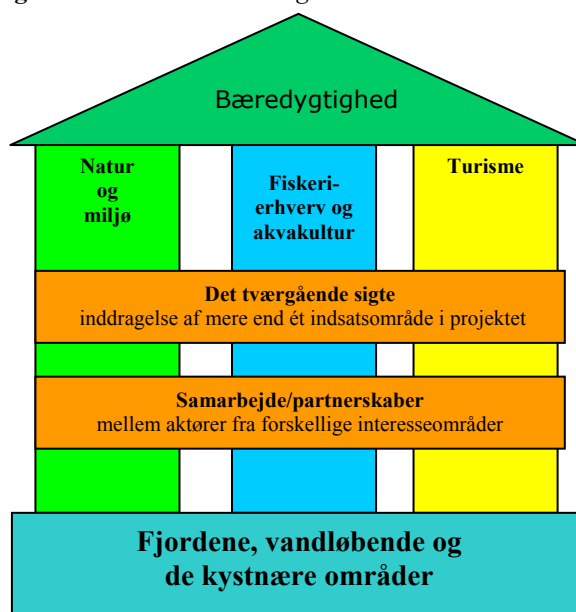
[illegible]

Bæredygtighed

Natur og miljø

Fiskerierhverv og akvakultur

Turisme

Det tværgående sigte
inddragelse af mere end ét indsatsområde i projektet

Samarbejde/partnerskaber
mellem aktører fra forskellige interesseområder

Fjordene, vandløbende og de kystnære områder